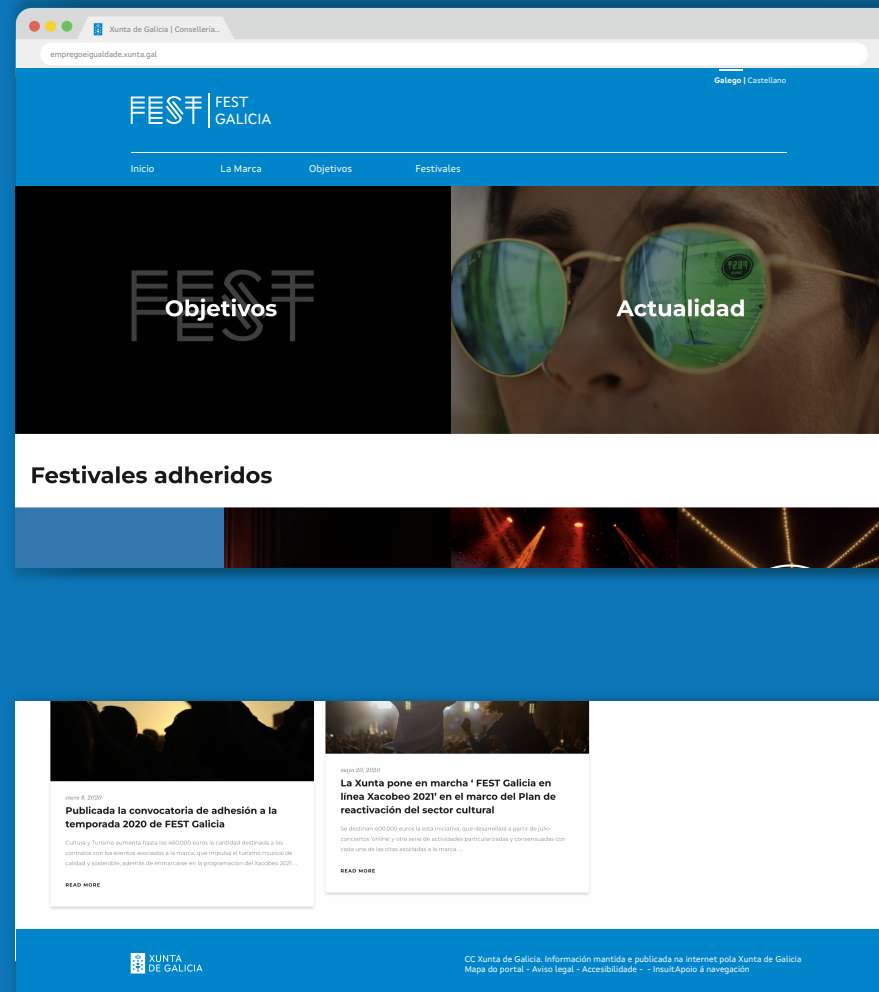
Xunta de Galicia | Consellería...

empregoeigualdade.xunta.gal

Galego | Castellano

FEST FEST GALICIA

Inicio La Marca Objetivos Festivales

Objetivos

Actualidad

Festivales adheridos

enero 8, 2020

Publicada la convocatoria de adhesión a la temporada 2020 de FEST Galicia

Cultura y Turismo aumenta hasta los 460.000 euros la cantidad destinada a los contratos con los eventos asociados a la marca, que impulsa el turismo musical de calidad y sostenible, además de enmarcarse en la programación del Xacobeo 2021 ...

READ MORE

mayo 20, 2020

La Xunta pone en marcha ' FEST Galicia en línea Xacobeo 2021' en el marco del Plan de reactivación del sector cultural

Se destinan 400.000 euros a ésta iniciativa, que desarrollará a partir de julio conciertos 'online' y otra serie de actividades particularizadas y consensuadas con cada una de las citas asociadas a la marca ...

READ MORE

XUNTA DE GALICIA

CC Xunta de Galicia. Información mantida e publicada na internet pola Xunta de Galicia
Mapa do portal - Aviso legal - Accesibilidade - - InsuitApoio á navegación